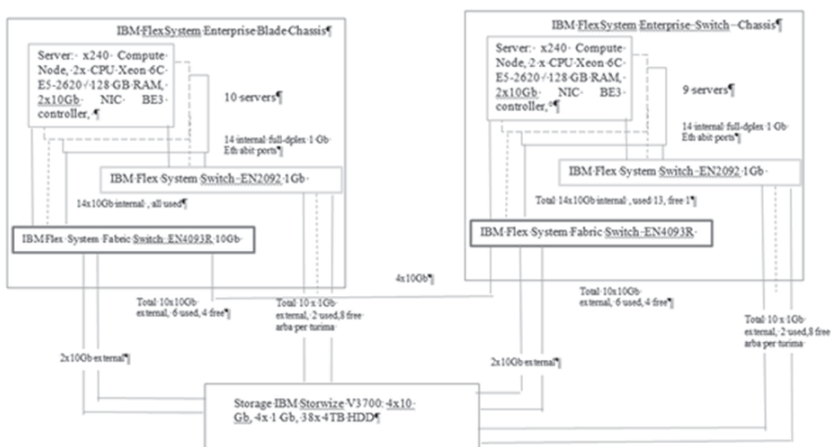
IBM·FlexSystem·Enterprise·Blade·Chassis¶

Server:· x240· Compute· Node,·2x·CPU·Xeon·6C· E5-2620·/·128·GB·RAM,· 2x10Gb· NIC· BE3· controller,·¶

10·servers¶

14·internal·full-dplex·1·Gb· Eth·abit·ports¶

IBM·Flex·System·Switch·EN2092·1Gb·

14x10Gb·internal·,·all·used¶

IBM·Flex·System·Fabric·Switch·EN4093R·10Gb·

Total·10x10Gb· external,·6·used,·4·free¶

Total·10·x·1Gb· external,·2·used,8·free· arba·per·turima·

2x10Gb·external¶

IBM·FlexSystem·Enterprise·Switch·–Chassis¶

Server:· x240· Compute· Node,·2·x·CPU·Xeon·6C· E5-2620·/·128·GB·RAM,· 2x10Gb· NIC· BE3· controller,·°¶

9·servers¶

14·internal·full-dplex·1·Gb· Eth·abit·ports¶

IBM·Flex·System·Switch·EN2092·1Gb·

Total·14x10Gb·internal·,·used·13,·free·1¶

IBM·Flex·System·Fabric·Switch·EN4093R·

4x10Gb¶

Total·10x10Gb· external,·6·used,·4·free¶

Total·10·x·1Gb· external,·2·used,8·free· arba·per·turima·

2x10Gb·external¶

Storage·IBM·Storwize·V3700:·4x10· Gb,·4x·1·Gb,·38x·4TB·HDD¶